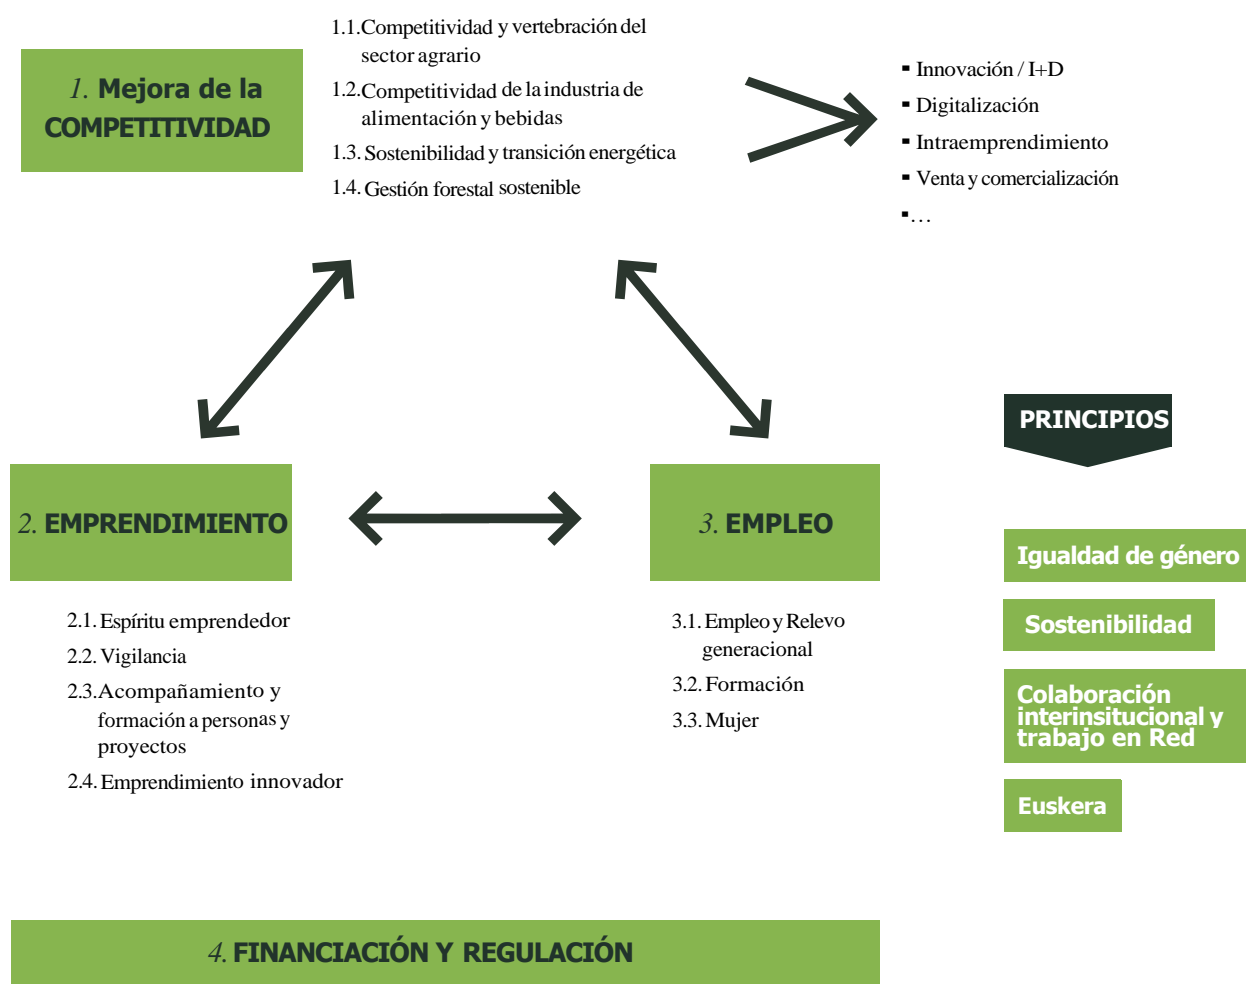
1. Mejora de la COMPETITIVIDAD

1.1. Competitividad y vertebración del sector agrario
1.2. Competitividad de la industria de alimentación y bebidas
1.3. Sostenibilidad y transición energética
1.4. Gestión forestal sostenible

▪ Innovación / I+D
▪ Digitalización
▪ Intraemprendimiento
▪ Venta y comercialización
▪…

PRINCIPIOS

2. EMPRENDIMIENTO

3. EMPLEO

2.1. Espíritu emprendedor
2.2. Vigilancia
2.3. Acompañamiento y formación a personas y proyectos
2.4. Emprendimiento innovador

3.1. Empleo y Relevo generacional
3.2. Formación
3.3. Mujer

Igualdad de género

Sostenibilidad

Colaboración interinsitucional y trabajo en Red

Euskera

4. FINANCIACIÓN Y REGULACIÓN